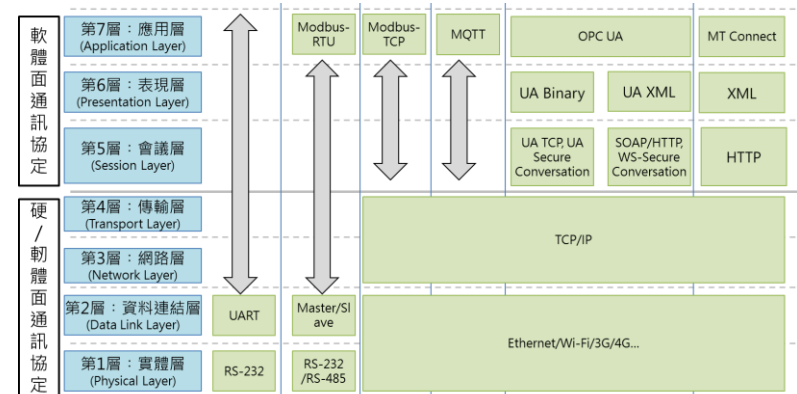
軟體面通訊協定

第7層：應用層 (Application Layer)

第6層：表現層 (Presentation Layer)

第5層：會議層 (Session Layer)

硬/韌體面通訊協定

第4層：傳輸層 (Transport Layer)

第3層：網路層 (Network Layer)

第2層：資料連結層 (Data Link Layer)

第1層：實體層 (Physical Layer)

UART

RS-232

Modbus-RTU

Master/Slave

RS-232 /RS-485

Modbus-TCP

MQTT

OPC UA

UA Binary

UA XML

UA TCP, UA Secure Conversation

SOAP/HTTP, WS-Secure Conversation

MT Connect

XML

HTTP

TCP/IP

Ethernet/Wi-Fi/3G/4G...